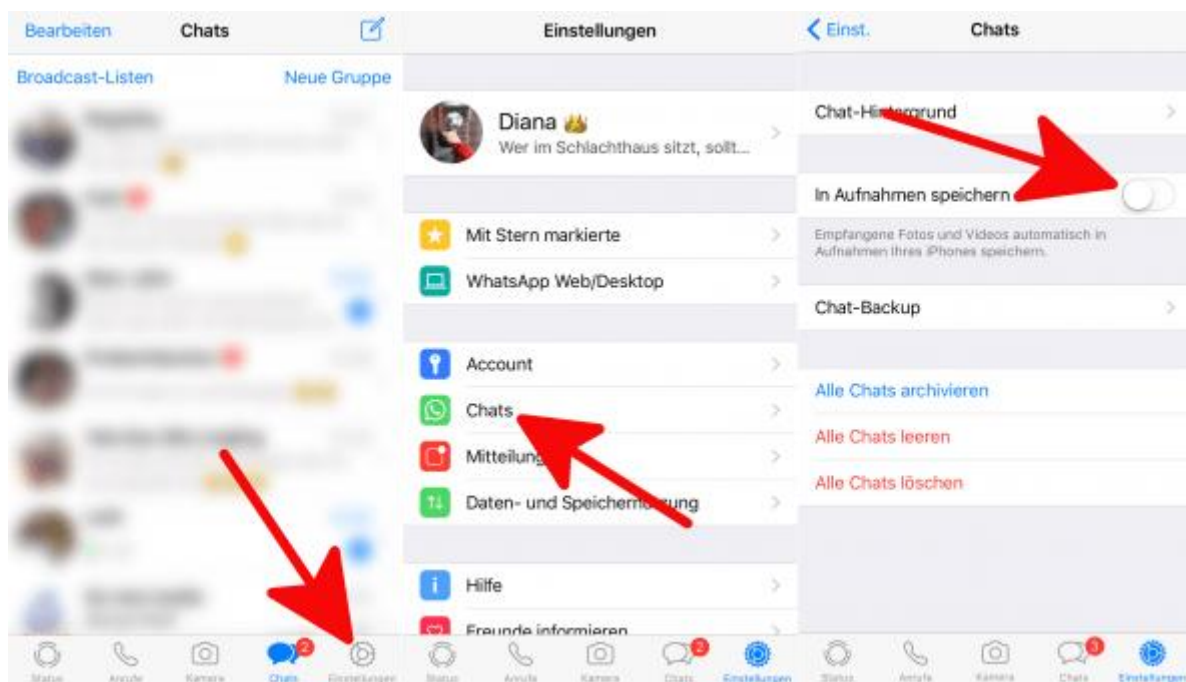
Bearbeiten Chats

Broadcast-Listen Neue Gruppe

Status Anrufe Kamera Chats 2 Einstellungen

Einstellungen

Diana 👑
Wer im Schlachthaus sitzt, sollt...

Mit Stern markierte

WhatsApp Web/Desktop

Account

Chats

Mitteilung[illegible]

Daten- und Speicher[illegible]ung

Hilfe

Freunde informieren

Status Anrufe Kamera 2 Chats Einstellungen

< Einst. Chats

Chat-Hi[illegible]grund

In Aufnahmen speichern

Empfangene Fotos und Videos automatisch in Aufnahmen Ihres iPhones speichern.

Chat-Backup

Alle Chats archivieren

Alle Chats leeren

Alle Chats löschen

Status Anrufe Kamera 3 Chats Einstellungen